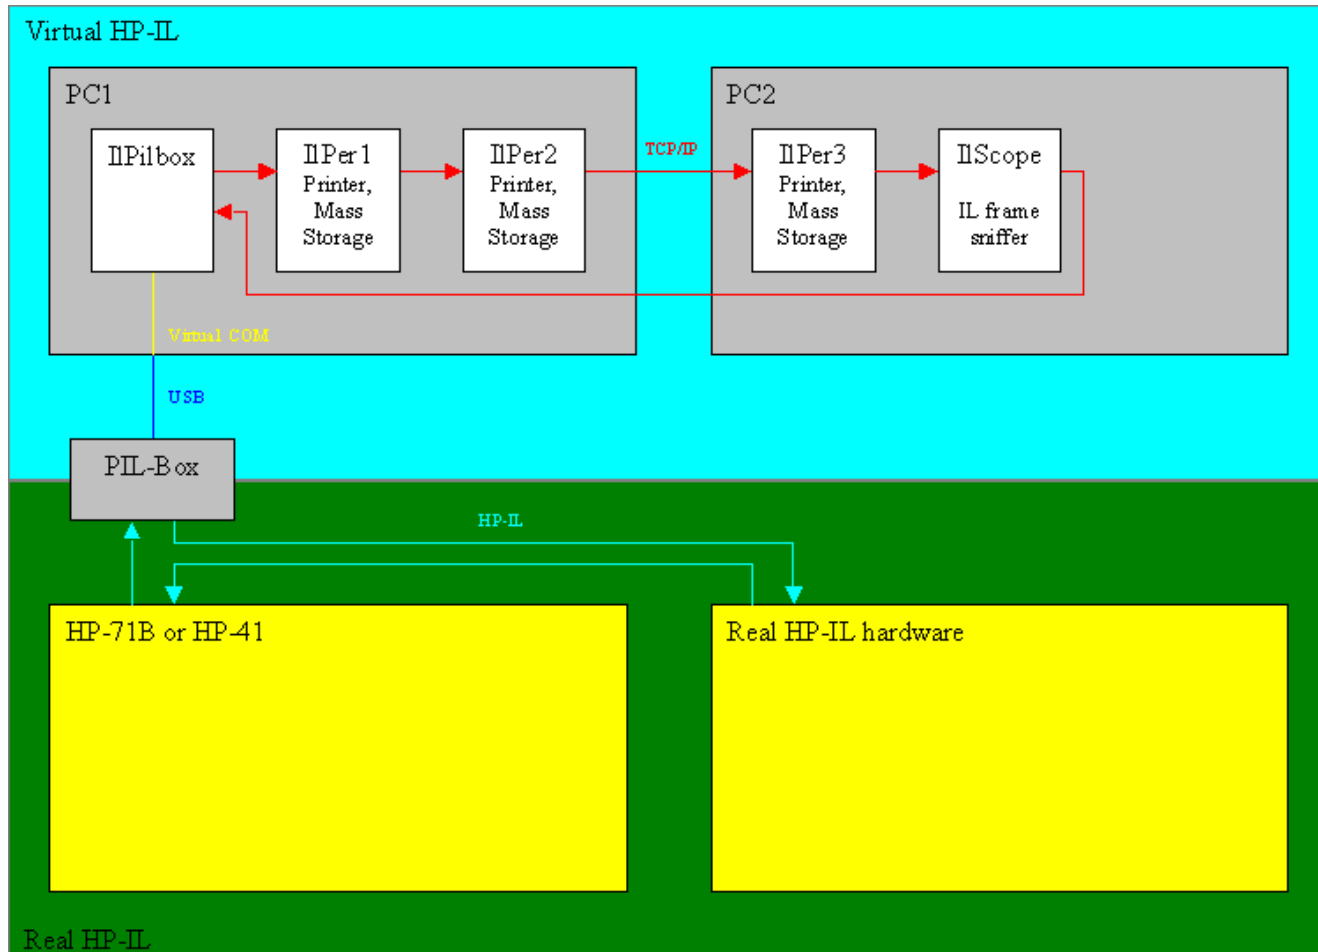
Virtual HP-IL

PC1

IlPilbox

IlPer1
Printer,
Mass
Storage

IlPer2
Printer,
Mass
Storage

TCP/IP

PC2

IlPer3
Printer,
Mass
Storage

IlScope

IL frame
sniffer

Virtual COM

USB

PIL-Box

HP-IL

HP-71B or HP-41

Real HP-IL hardware

Real HP-IL